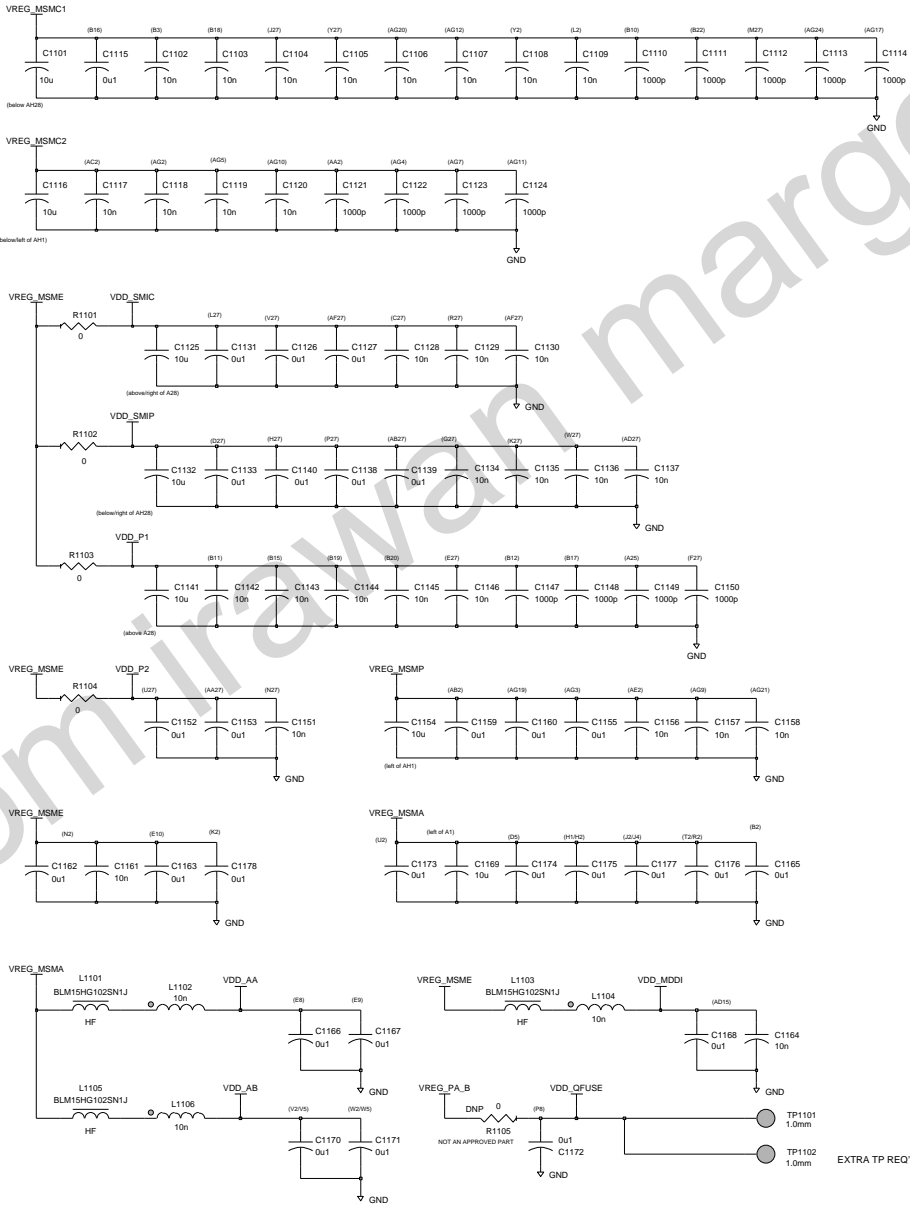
VREG_MSMC1

(B16) (B3) (B18) (J27) (Y27) (AG20) (AG12) (Y2) (L2) (B10) (B22) (M27) (AG24) (AG17)

C1101 10u
C1115 0u1
C1102 10n
C1103 10n
C1104 10n
C1105 10n
C1106 10n
C1107 10n
C1108 10n
C1109 10n
C1110 1000p
C1111 1000p
C1112 1000p
C1113 1000p
C1114 1000p

(below AH28)

GND

VREG_MSMC2

(AC2) (AG2) (AG5) (AG10) (AA2) (AG4) (AG7) (AG11)

C1116 10u
C1117 10n
C1118 10n
C1119 10n
C1120 10n
C1121 1000p
C1122 1000p
C1123 1000p
C1124 1000p

(below/left of AH1)

GND

VREG_MSME
VDD_SMIC
R1101 0

(L27) (V27) (AF27) (C27) (R27) (AF27)

C1125 10u
C1131 0u1
C1126 0u1
C1127 0u1
C1128 10n
C1129 10n
C1130 10n

(above/right of A28)

GND

VDD_SMIP
R1102 0

(D27) (H27) (P27) (AB27) (G27) (K27) (W27) (AD27)

C1132 10u
C1133 0u1
C1140 0u1
C1138 0u1
C1139 0u1
C1134 10n
C1135 10n
C1136 10n
C1137 10n

(below/right of AH28)

GND

VDD_P1
R1103 0

(B11) (B15) (B19) (B20) (E27) (B12) (B17) (A25) (F27)

C1141 10u
C1142 10n
C1143 10n
C1144 10n
C1145 10n
C1146 10n
C1147 1000p
C1148 1000p
C1149 1000p
C1150 1000p

(above A28)

GND

VREG_MSME
VDD_P2
R1104 0

(U27) (AA27) (N27)

C1152 0u1
C1153 0u1
C1151 10n

GND

VREG_MSMP

(AB2) (AG19) (AG3) (AE2) (AG9) (AG21)

C1154 10u
C1159 0u1
C1160 0u1
C1155 0u1
C1156 10n
C1157 10n
C1158 10n

(left of AH1)

GND

VREG_MSME

(N2) (E10) (K2)

C1162 0u1
C1161 10n
C1163 0u1
C1178 0u1

GND

VREG_MSMA

(U2) (left of A1) (D5) (H1/H2) (J2/J4) (T2/R2) (B2)

C1173 0u1
C1169 10u
C1174 0u1
C1175 0u1
C1177 0u1
C1176 0u1
C1165 0u1

GND

VREG_MSMA
L1101
BLM15HG102SN1J
HF
L1102 10n
VDD_AA
(E8) (E9)
C1166 0u1
C1167 0u1
GND

L1105
BLM15HG102SN1J
HF
L1106 10n
VDD_AB
(V2/V5) (W2/W5)
C1170 0u1
C1171 0u1
GND

VREG_MSME
L1103
BLM15HG102SN1J
HF
L1104 10n
VDD_MDDI
(AD15)
C1168 0u1
C1164 10n
GND

VREG_PA_B
VDD_QFUSE
DNP 0
R1105
NOT AN APPROVED PART
(P8)
0u1
C1172
GND

TP1101 1.0mm
TP1102 1.0mm
EXTRA TP REQ'